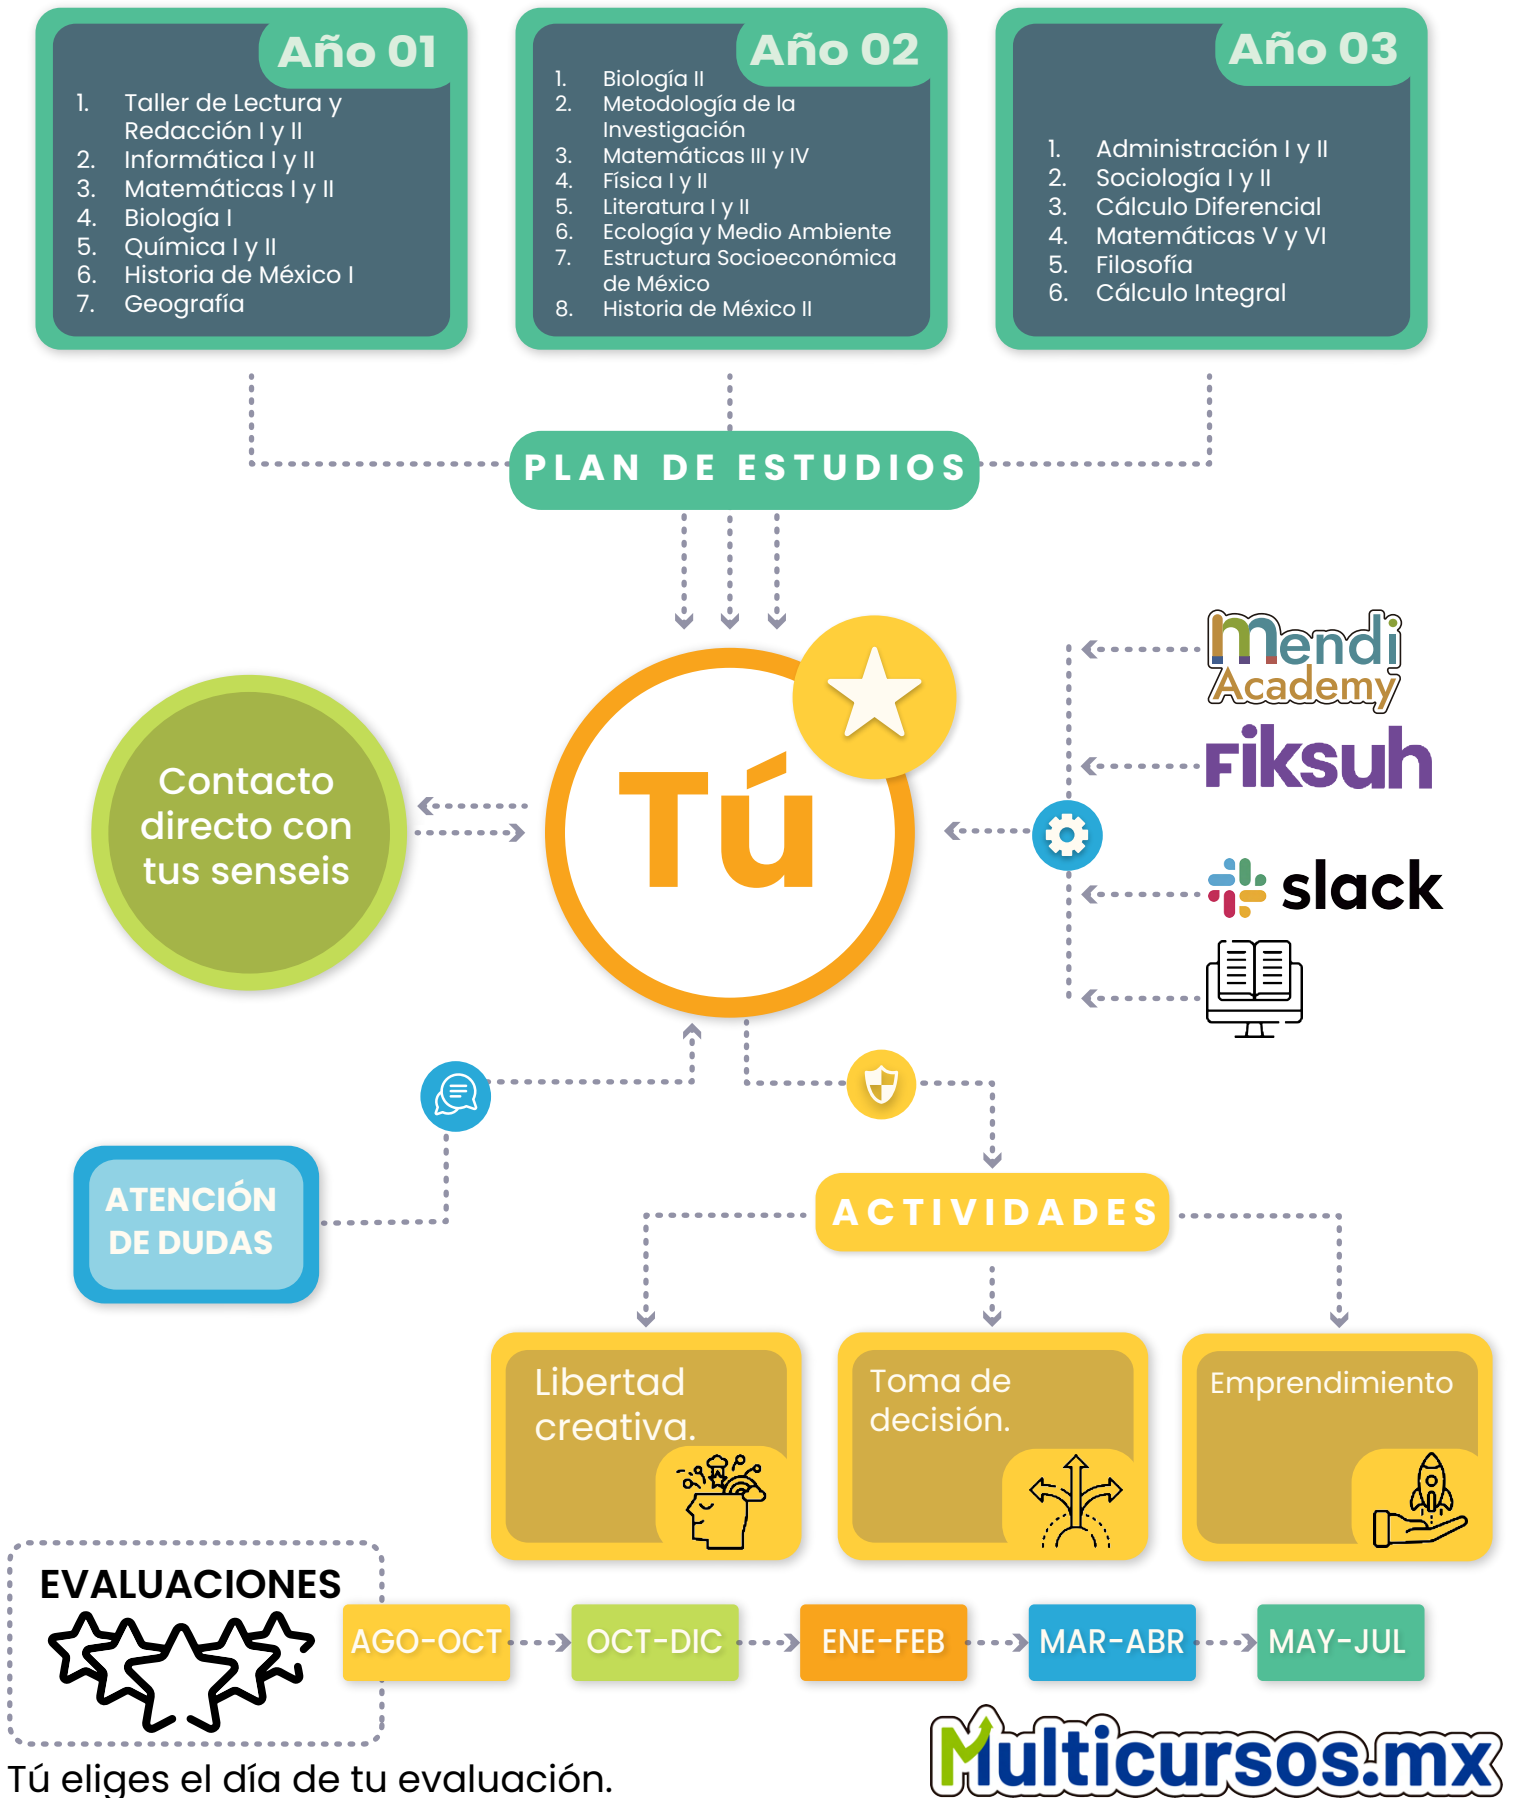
Año 01

1. Taller de Lectura y Redacción I y II
2. Informática I y II
3. Matemáticas I y II
4. Biología I
5. Química I y II
6. Historia de México I
7. Geografía

Año 02

1. Biología II
2. Metodología de la Investigación
3. Matemáticas III y IV
4. Física I y II
5. Literatura I y II
6. Ecología y Medio Ambiente
7. Estructura Socioeconómica de México
8. Historia de México II

Año 03

1. Administración I y II
2. Sociología I y II
3. Cálculo Diferencial
4. Matemáticas V y VI
5. Filosofía
6. Cálculo Integral

PLAN DE ESTUDIOS

Contacto directo con tus senseis

Tú

Mendi Academy

Fiksuh

slack

ATENCIÓN DE DUDAS

ACTIVIDADES

Libertad creativa.

Toma de decisión.

Emprendimiento

EVALUACIONES

AGO-OCT OCT-DIC ENE-FEB MAR-ABR MAY-JUL

Tú eliges el día de tu evaluación.

Multicursos.mx